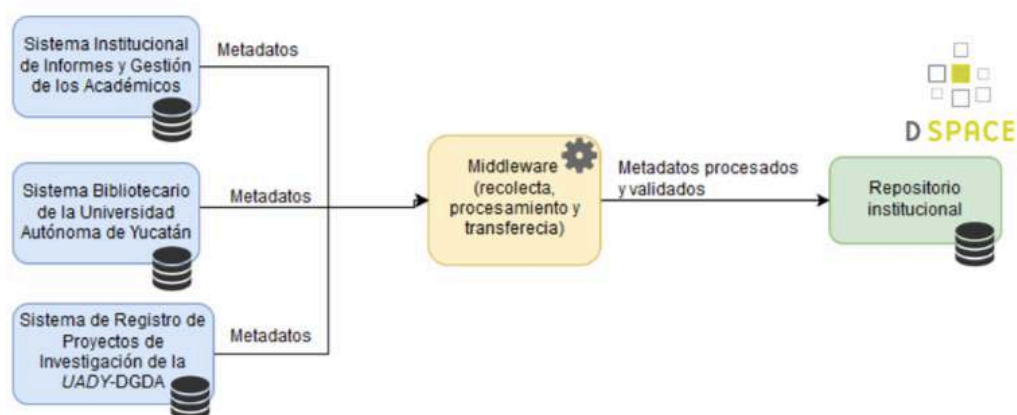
Sistema Institucional de Informes y Gestión de los Académicos

Metadatos

Sistema Bibliotecario de la Universidad Autónoma de Yucatán

Metadatos

Sistema de Registro de Proyectos de Investigación de la *UADY*-DGDA

Metadatos

Middleware (recolecta, procesamiento y transferecia)

Metadatos procesados y validados

D SPACE

Repositorio institucional